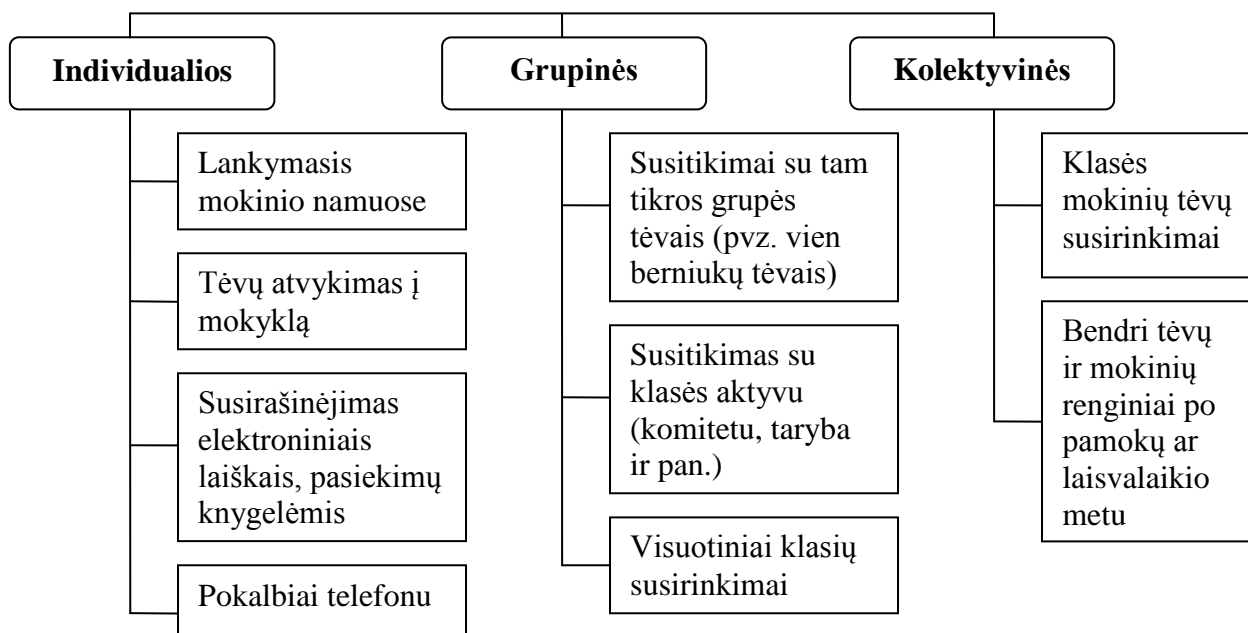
Individualios

Lankymasis mokinio namuose

Tėvų atvykimas į mokyklą

Susirašinėjimas elektroniniais laiškais, pasiekimų knygelėmis

Pokalbiai telefonu

Grupinės

Susitikimai su tam tikros grupės tėvais (pvz. vien berniukų tėvais)

Susitikimas su klasės aktyvu (komitetu, taryba ir pan.)

Visuotiniai klasių susirinkimai

Kolektyvinės

Klasės mokinių tėvų susirinkimai

Bendri tėvų ir mokinių renginiai po pamokų ar laisvalaikio metu